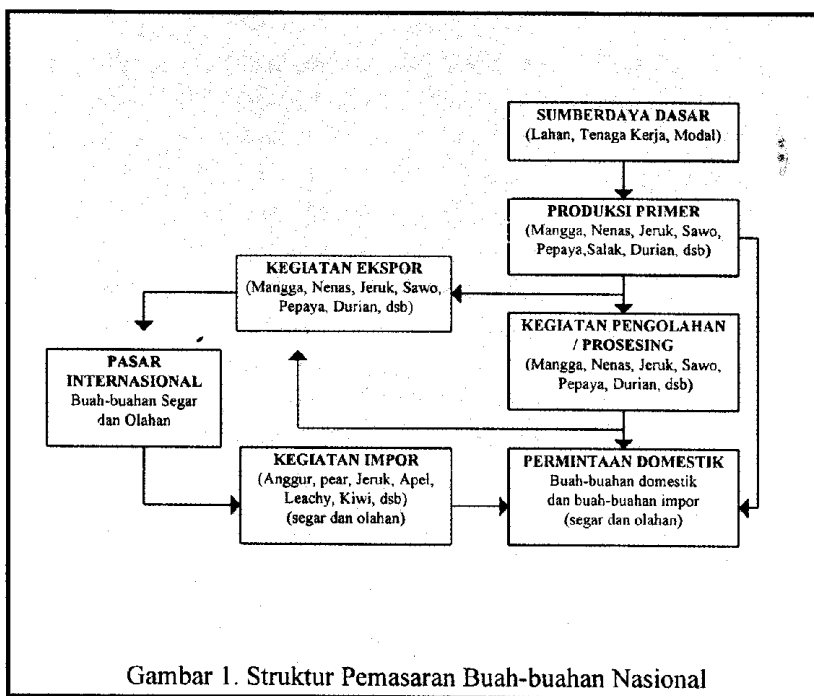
SUMBERDAYA DASAR
(Lahan, Tenaga Kerja, Modal)

PRODUKSI PRIMER
(Mangga, Nenas, Jeruk, Sawo, Pepaya,Salak, Durian, dsb)

KEGIATAN EKSPOR
(Mangga, Nenas, Jeruk, Sawo, Pepaya, Durian, dsb)

KEGIATAN PENGOLAHAN / PROSESING
(Mangga, Nenas, Jeruk, Sawo, Pepaya, Durian, dsb)

PASAR INTERNASIONAL
Buah-buahan Segar dan Olahan

KEGIATAN IMPOR
(Anggur, pear, Jeruk, Apel, Leachy, Kiwi, dsb)
(segar dan olahan)

PERMINTAAN DOMESTIK
Buah-buahan domestik dan buah-buahan impor
(segar dan olahan)

Gambar 1. Struktur Pemasaran Buah-buahan Nasional